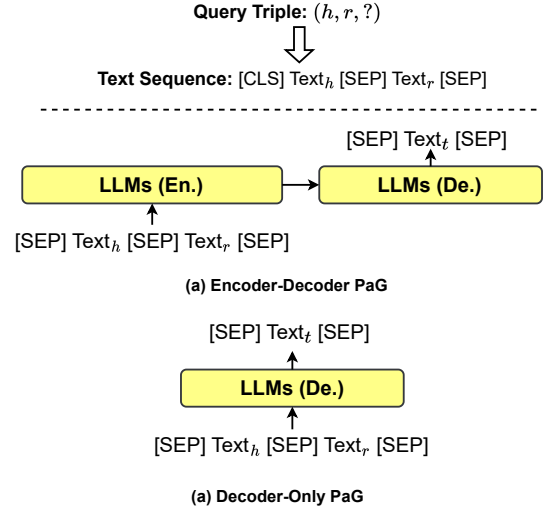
**Query Triple:** $(h, r, ?)$

**Text Sequence:** [CLS] Text$_h$ [SEP] Text$_r$ [SEP]

[SEP] Text$_t$ [SEP]

**LLMs (En.)**

**LLMs (De.)**

[SEP] Text$_h$ [SEP] Text$_r$ [SEP]

**(a) Encoder-Decoder PaG**

[SEP] Text$_t$ [SEP]

**LLMs (De.)**

[SEP] Text$_h$ [SEP] Text$_r$ [SEP]

**(a) Decoder-Only PaG**